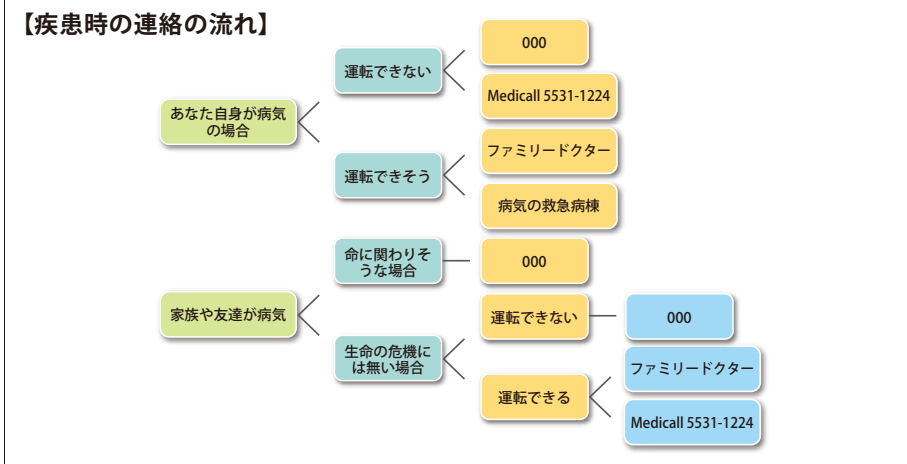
【疾患時の連絡の流れ】

あなた自身が病気の場合

運転できない

000

Medicall 5531-1224

運転できそう

ファミリードクター

病気の救急病棟

家族や友達が病気

命に関わりそうな場合

000

生命の危機には無い場合

運転できない

000

運転できる

ファミリードクター

Medicall 5531-1224